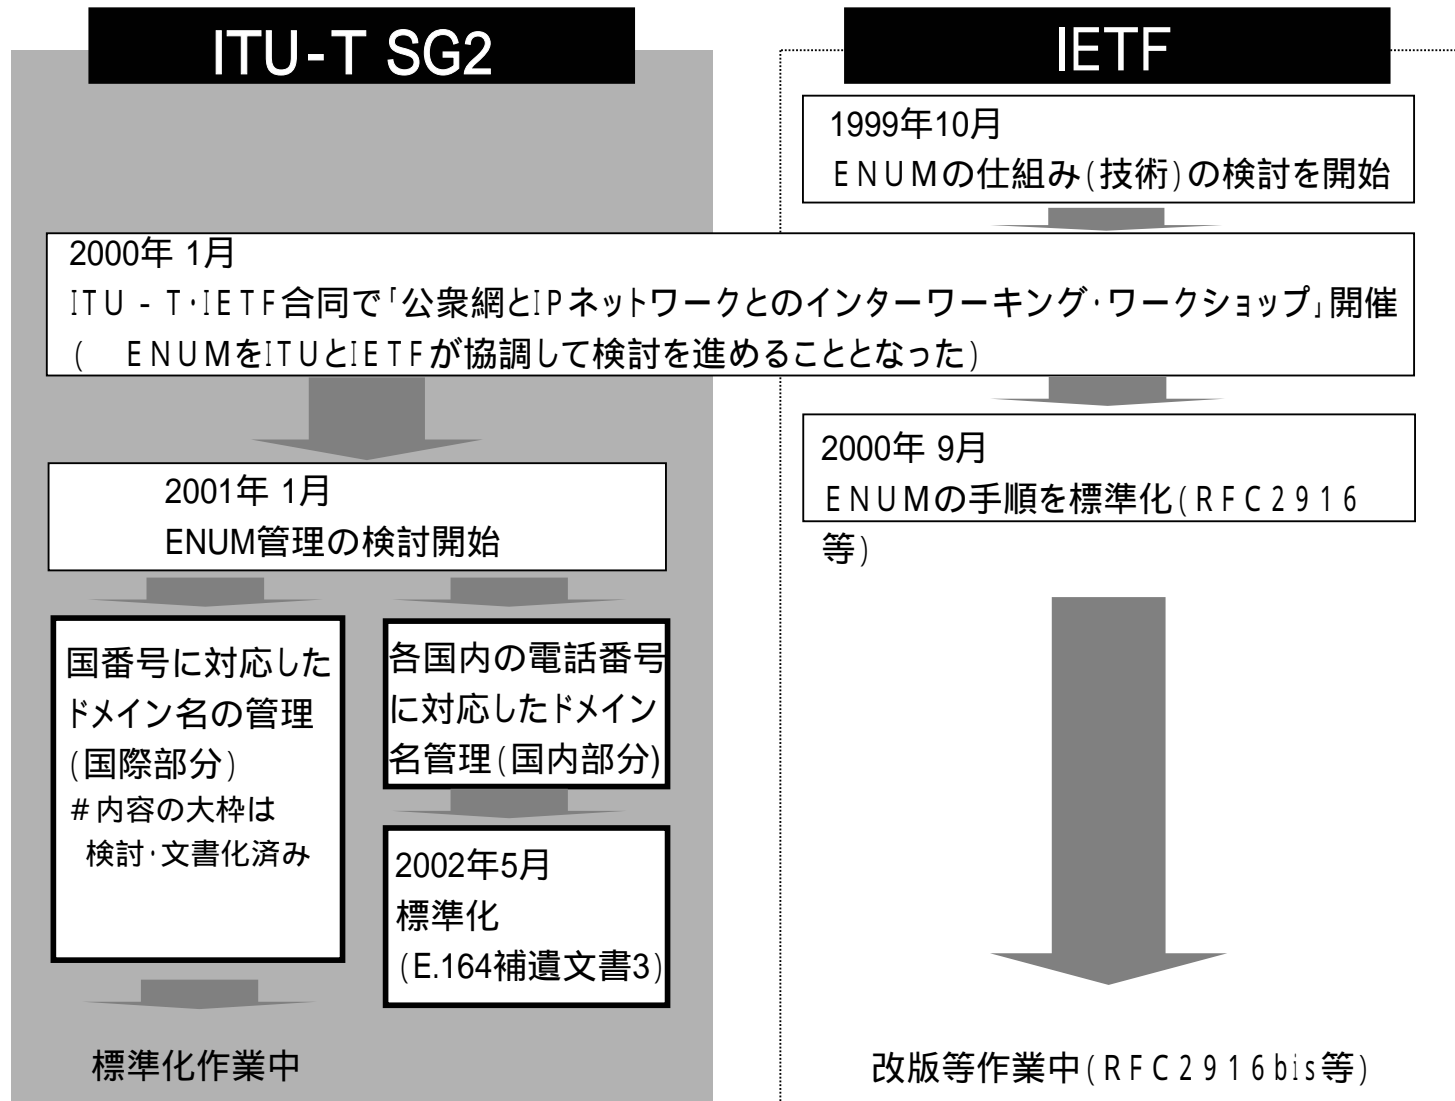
ITU-T SG2

IETF

1999年10月
ENUMの仕組み(技術)の検討を開始

2000年 1月
ITU-T・IETF合同で「公衆網とIPネットワークとのインターワーキング・ワークショップ」開催
( ENUMをITUとIETFが協調して検討を進めることとなった)

2000年 9月
ENUMの手順を標準化(RFC2916等)

2001年 1月
ENUM管理の検討開始

国番号に対応したドメイン名の管理(国際部分)
#内容の大枠は検討・文書化済み

各国内の電話番号に対応したドメイン名管理(国内部分)

2002年5月
標準化
(E.164補遺文書3)

標準化作業中

改版等作業中(RFC2916bis等)